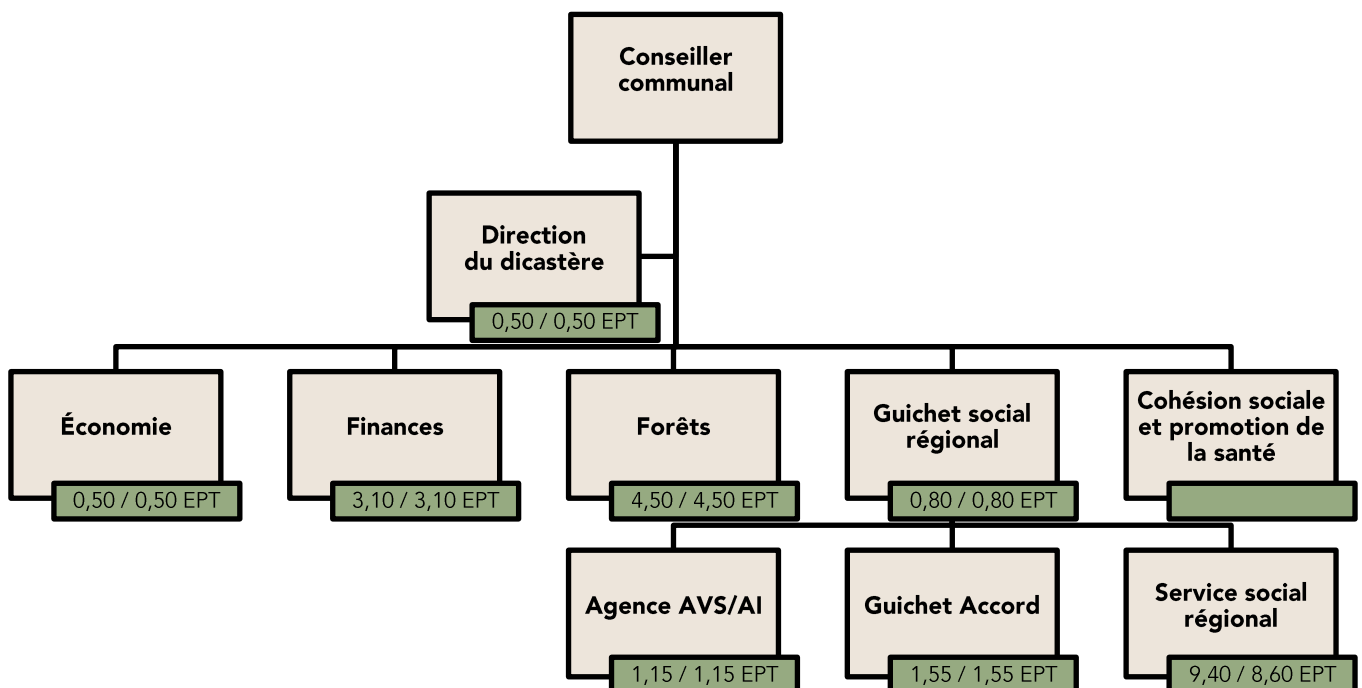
Conseiller communal

Direction du dicastère
0,50 / 0,50 EPT

Économie
0,50 / 0,50 EPT

Finances
3,10 / 3,10 EPT

Forêts
4,50 / 4,50 EPT

Guichet social régional
0,80 / 0,80 EPT

Cohésion sociale et promotion de la santé

Agence AVS/AI
1,15 / 1,15 EPT

Guichet Accord
1,55 / 1,55 EPT

Service social régional
9,40 / 8,60 EPT